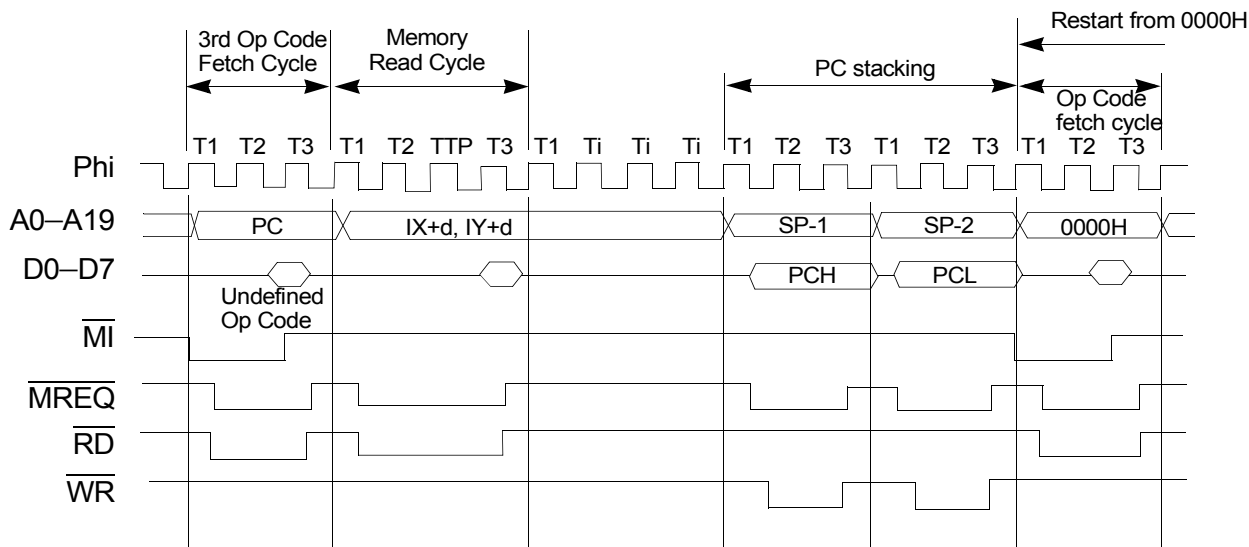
Restart from 0000H

3rd Op Code Fetch Cycle

Memory Read Cycle

PC stacking

Op Code fetch cycle

T1 T2 T3 T1 T2 TTP T3 T1 Ti Ti Ti T1 T2 T3 T1 T2 T3 T1 T2 T3

Phi

A0–A19

PC

IX+d, IY+d

SP-1

SP-2

0000H

D0–D7

PCH

PCL

Undefined Op Code

$\overline{MI}$

$\overline{MREQ}$

$\overline{RD}$

$\overline{WR}$